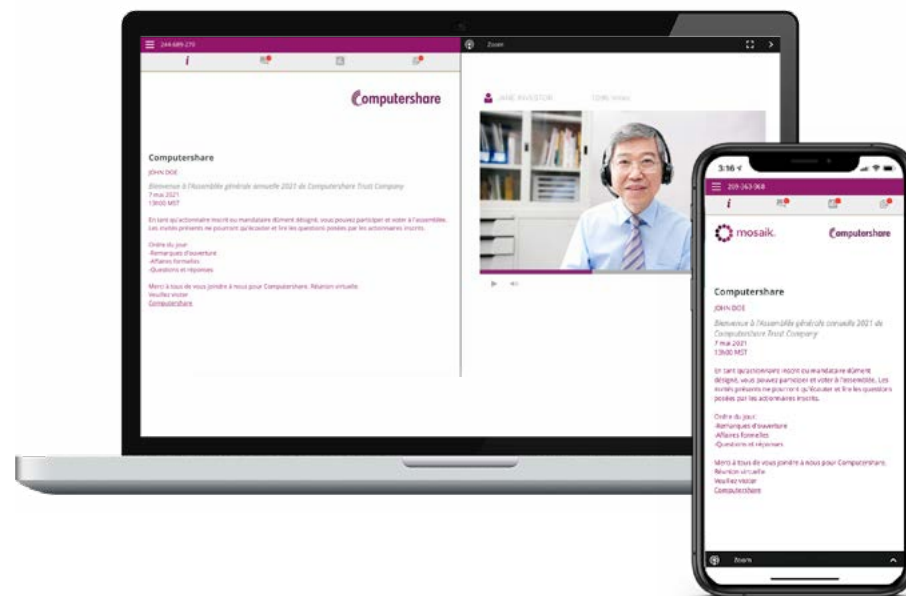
244-689-270

Zoom

Computershare

JANE INVESTOR

Computershare

JOHN DOE

Bienvenue à l'Assemblée générale annuelle 2021 de Computershare Trust Company
7 mai 2021
13h00 MST

En tant qu'actionnaire inscrit ou mandataire dûment désigné, vous pouvez participer et voter à l'assemblée. Les invités présents ne pourront qu'écouter et lire les questions posées par les actionnaires inscrits.

Ordre du jour:
-Remarques d'ouverture
-Affaires formelles
-Questions et réponses

Merci à tous de vous joindre à nous pour Computershare. Réunion virtuelle
Veuillez visiter
Computershare

3:16

209-263-068

mosaik.

Computershare

Computershare

JOHN DOE

Bienvenue à l'Assemblée générale annuelle 2021 de Computershare Trust Company
7 mai 2021
13h00 MST

En tant qu'actionnaire inscrit ou mandataire dûment désigné, vous pouvez participer et voter à l'assemblée. Les invités présents ne pourront qu'écouter et lire les questions posées par les actionnaires inscrits.

Ordre du jour:
-Remarques d'ouverture
-Affaires formelles
-Questions et réponses

Merci à tous de vous joindre à nous pour Computershare. Réunion virtuelle
Veuillez visiter
Computershare

Zoom